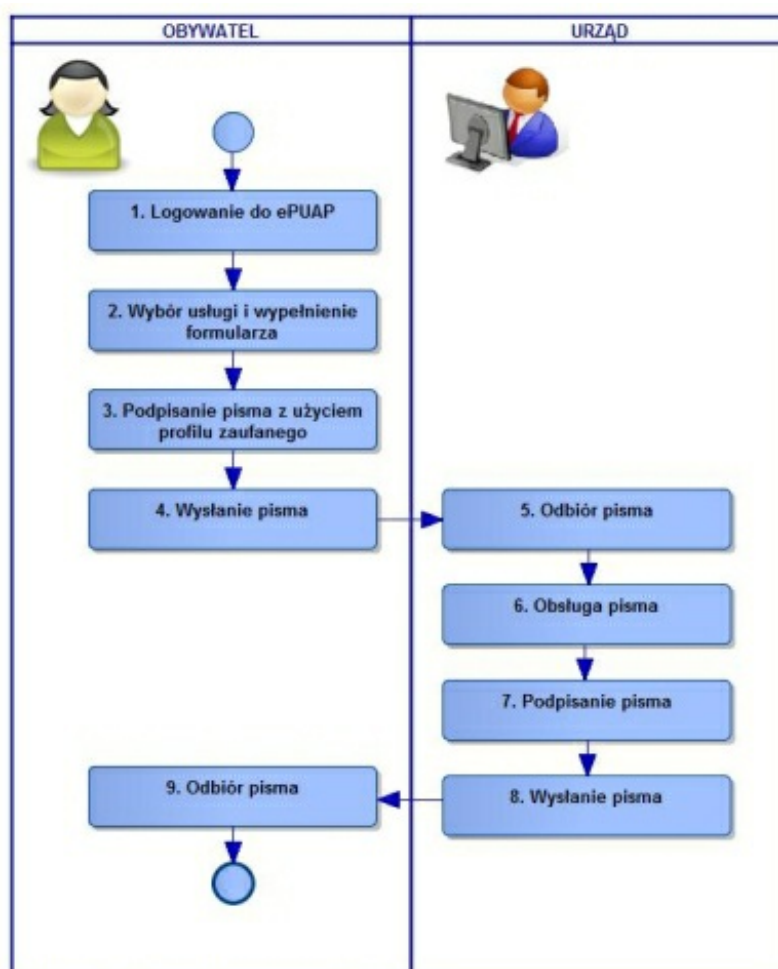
OBYWATEL

URZĄD

1. Logowanie do ePUAP

2. Wybór usługi i wypełnienie formularza

3. Podpisanie pisma z użyciem profilu zaufanego

4. Wysłanie pisma

5. Odbiór pisma

6. Obsługa pisma

7. Podpisanie pisma

8. Wysłanie pisma

9. Odbiór pisma